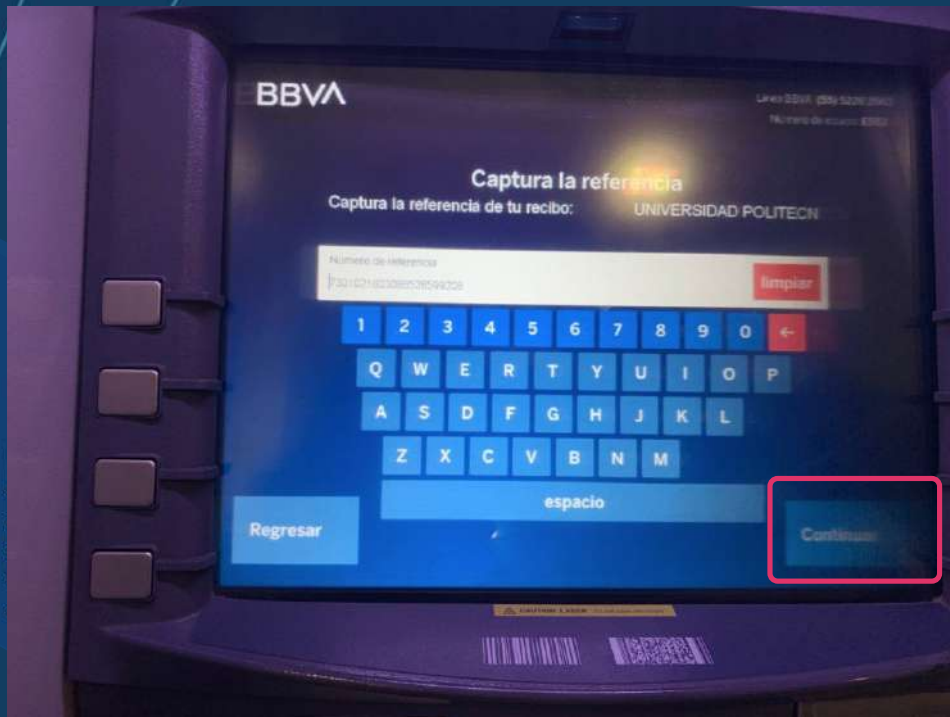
BBVA

Línea BBVA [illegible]
Número de equipo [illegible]

Captura la referencia

Captura la referencia de tu recibo: UNIVERSIDAD POLITECN

Número de referencia
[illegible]

limpiar

1 2 3 4 5 6 7 8 9 0 ←
Q W E R T Y U I O P
A S D F G H J K L
Z X C V B N M

espacio

Regresar

Continuar

CAUTION LASER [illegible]